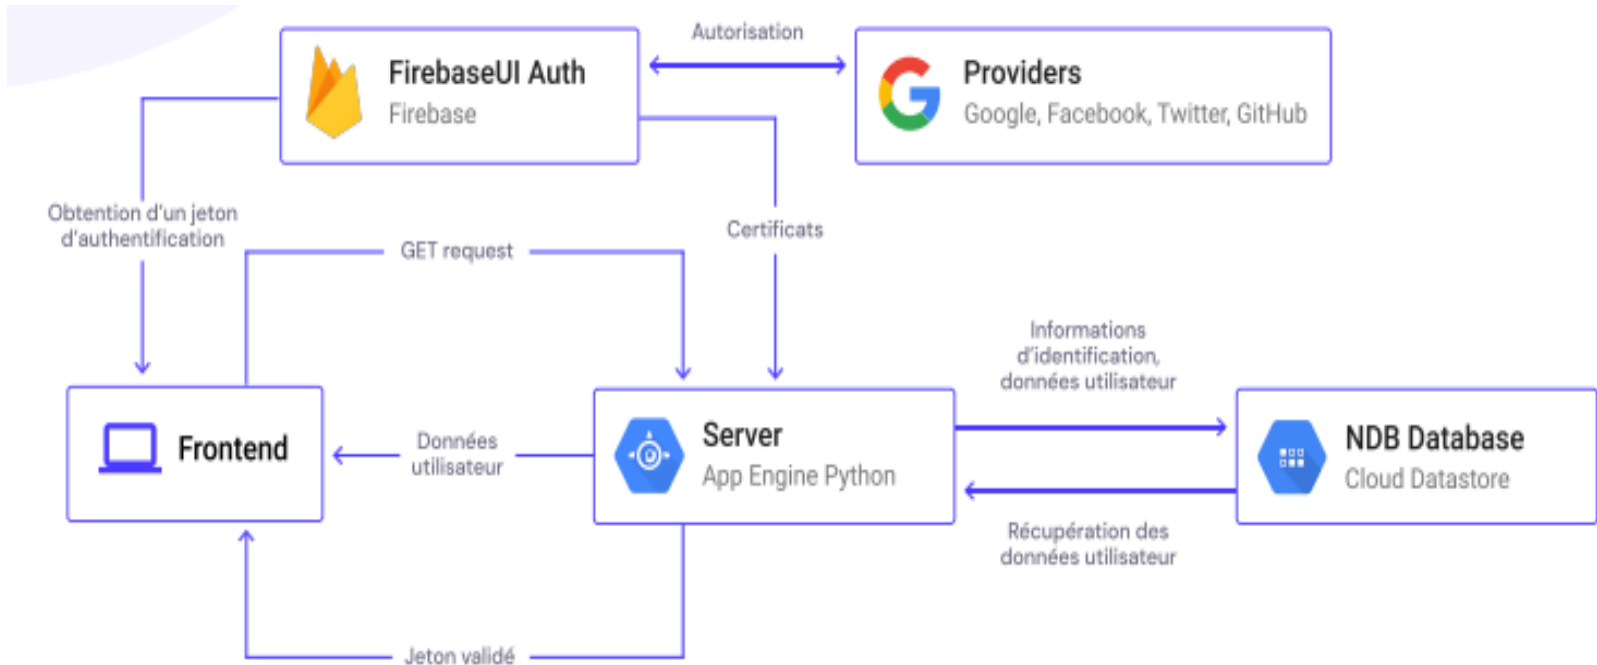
FirebaseUI Auth
Firebase

Autorisation

Providers
Google, Facebook, Twitter, GitHub

Obtention d'un jeton d'authentification

GET request

Certificats

Informations d'identification, données utilisateur

Frontend

Données utilisateur

Server
App Engine Python

NDB Database
Cloud Datastore

Récupération des données utilisateur

Jeton validé